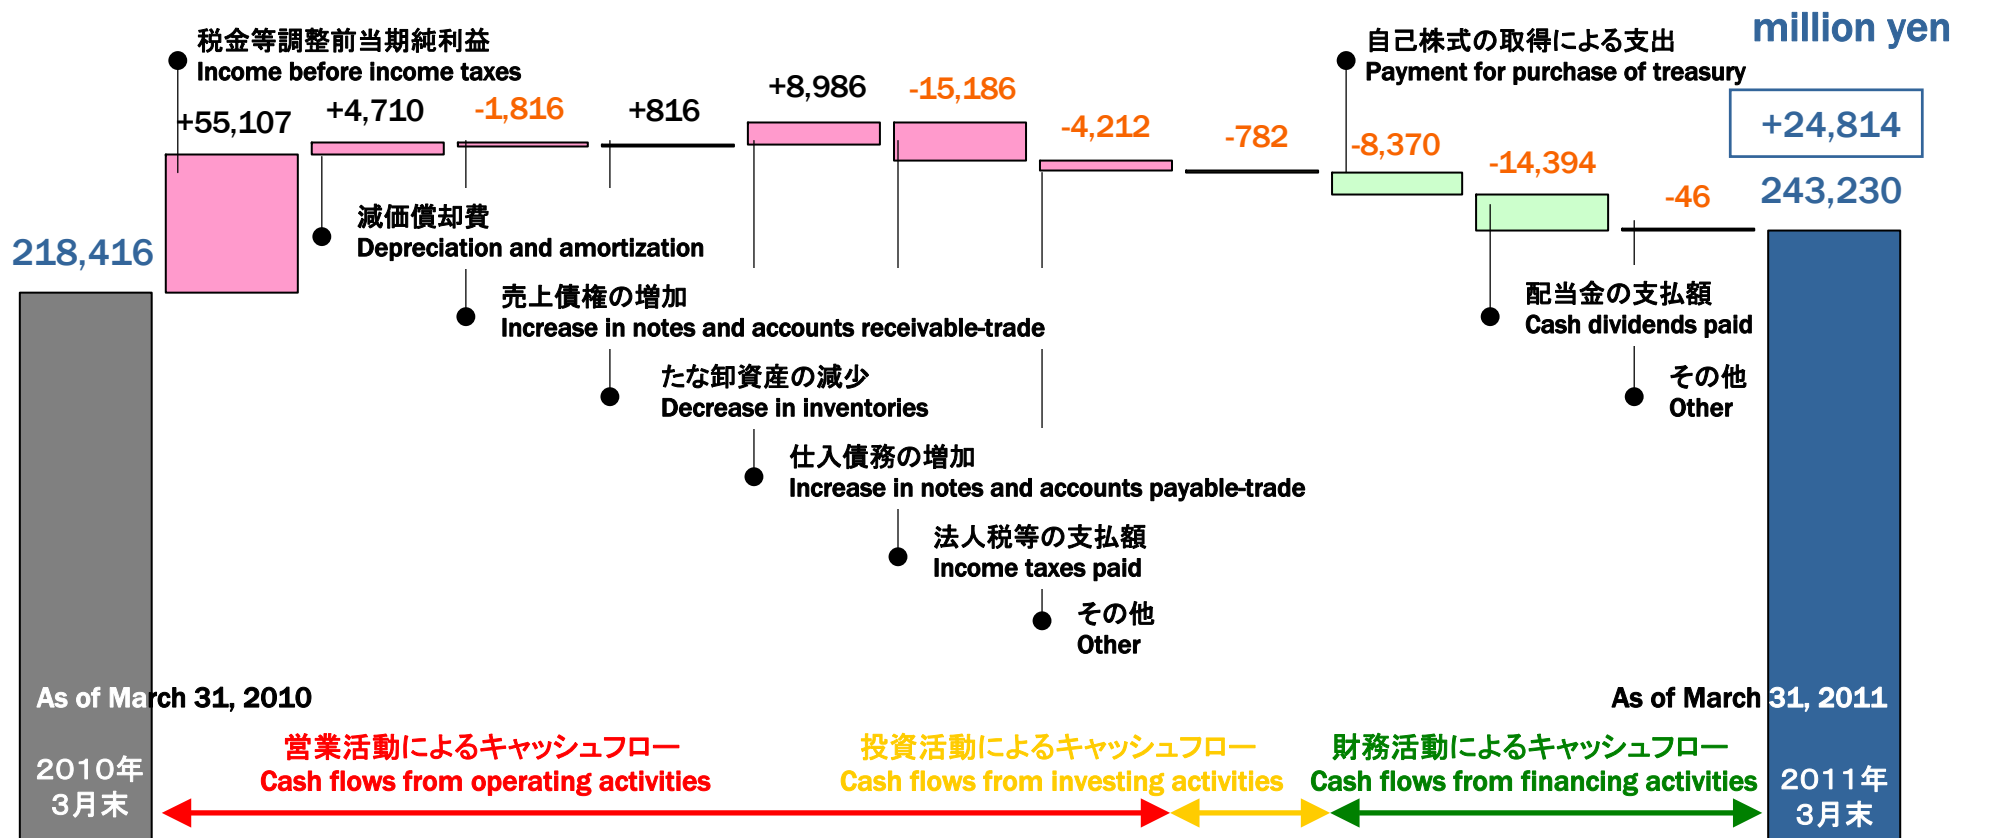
million yen

218,416

税金等調整前当期純利益
Income before income taxes

+55,107

+4,710

減価償却費
Depreciation and amortization

-1,816

売上債権の増加
Increase in notes and accounts receivable-trade

+816

たな卸資産の減少
Decrease in inventories

+8,986

仕入債務の増加
Increase in notes and accounts payable-trade

-15,186

法人税等の支払額
Income taxes paid

-4,212

その他
Other

-782

自己株式の取得による支出
Payment for purchase of treasury

-8,370

-14,394

配当金の支払額
Cash dividends paid

-46

その他
Other

+24,814

243,230

As of March 31, 2010

2010年
3月末

営業活動によるキャッシュフロー
Cash flows from operating activities

投資活動によるキャッシュフロー
Cash flows from investing activities

財務活動によるキャッシュフロー
Cash flows from financing activities

As of March 31, 2011

2011年
3月末